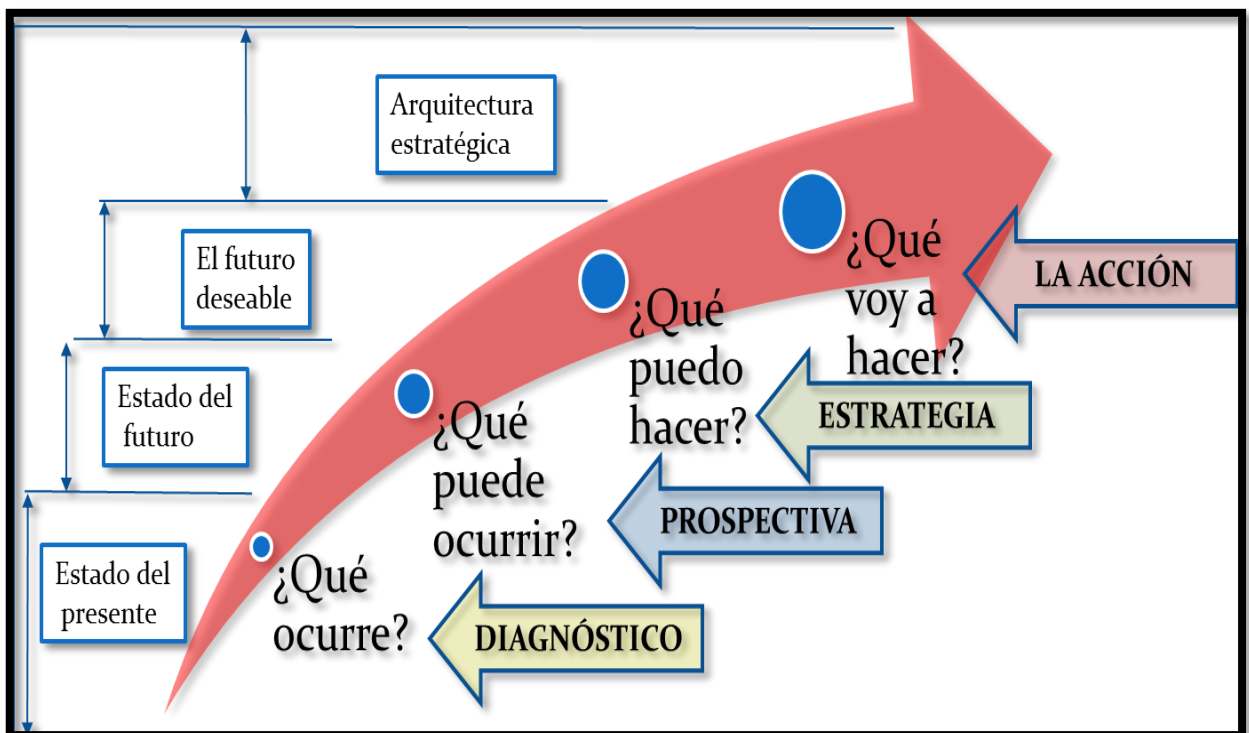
Arquitectura estratégica

El futuro deseable

Estado del futuro

Estado del presente

¿Qué ocurre?

DIAGNÓSTICO

¿Qué puede ocurrir?

PROSPECTIVA

¿Qué puedo hacer?

ESTRATEGIA

¿Qué voy a hacer?

LA ACCIÓN